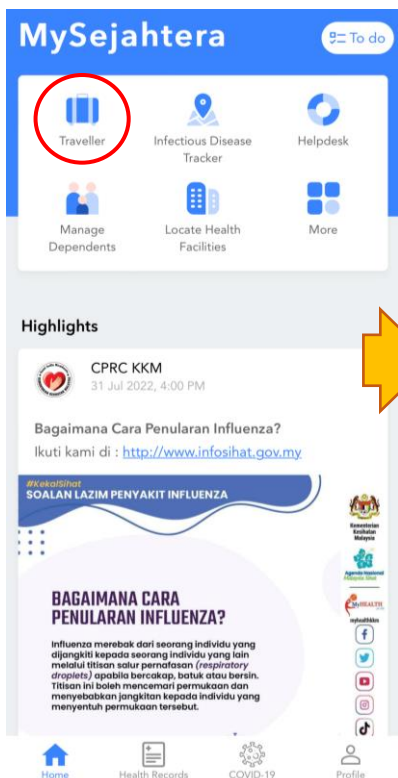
MySejahtera

To do

Traveller

Infectious Disease Tracker

Helpdesk

Manage Dependents

Locate Health Facilities

More

Highlights

CPRC KKM
31 Jul 2022, 4:00 PM

Bagaimana Cara Penularan Influenza?
Ikuti kami di : http://www.infosihat.gov.my

#KekalSihat
SOALAN LAZIM PENYAKIT INFLUENZA

Kementerian Kesihatan Malaysia

Agensi Nasional Malaysia Sihat

MyHEALTH

myhealthkkm

BAGAIMANA CARA PENULARAN INFLUENZA?

Influenza merebak dari seorang individu yang dijangkiti kepada seorang individu yang lain melalui titisan salur pernafasan (respiratory droplets) apabila bercakap, batuk atau bersin. Titisan ini boleh mencemari permukaan dan menyebabkan jangkitan kepada individu yang menyentuh permukaan tersebut.

Home

Health Records

COVID-19

Profile